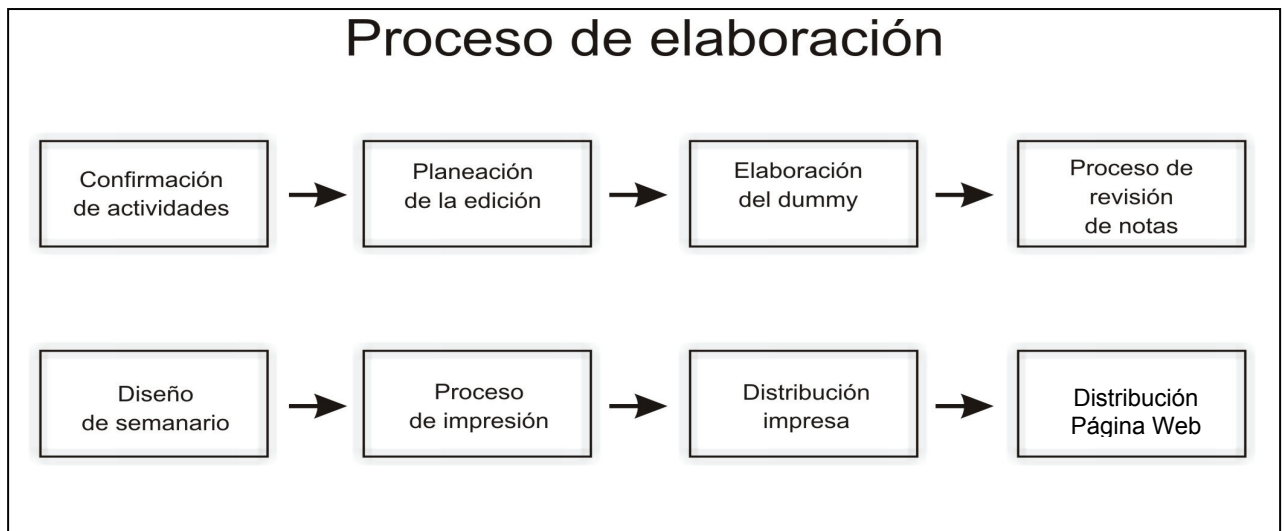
Proceso de elaboración

Confirmación de actividades

Planeación de la edición

Elaboración del dummy

Proceso de revisión de notas

Diseño de semanario

Proceso de impresión

Distribución impresa

Distribución Página Web